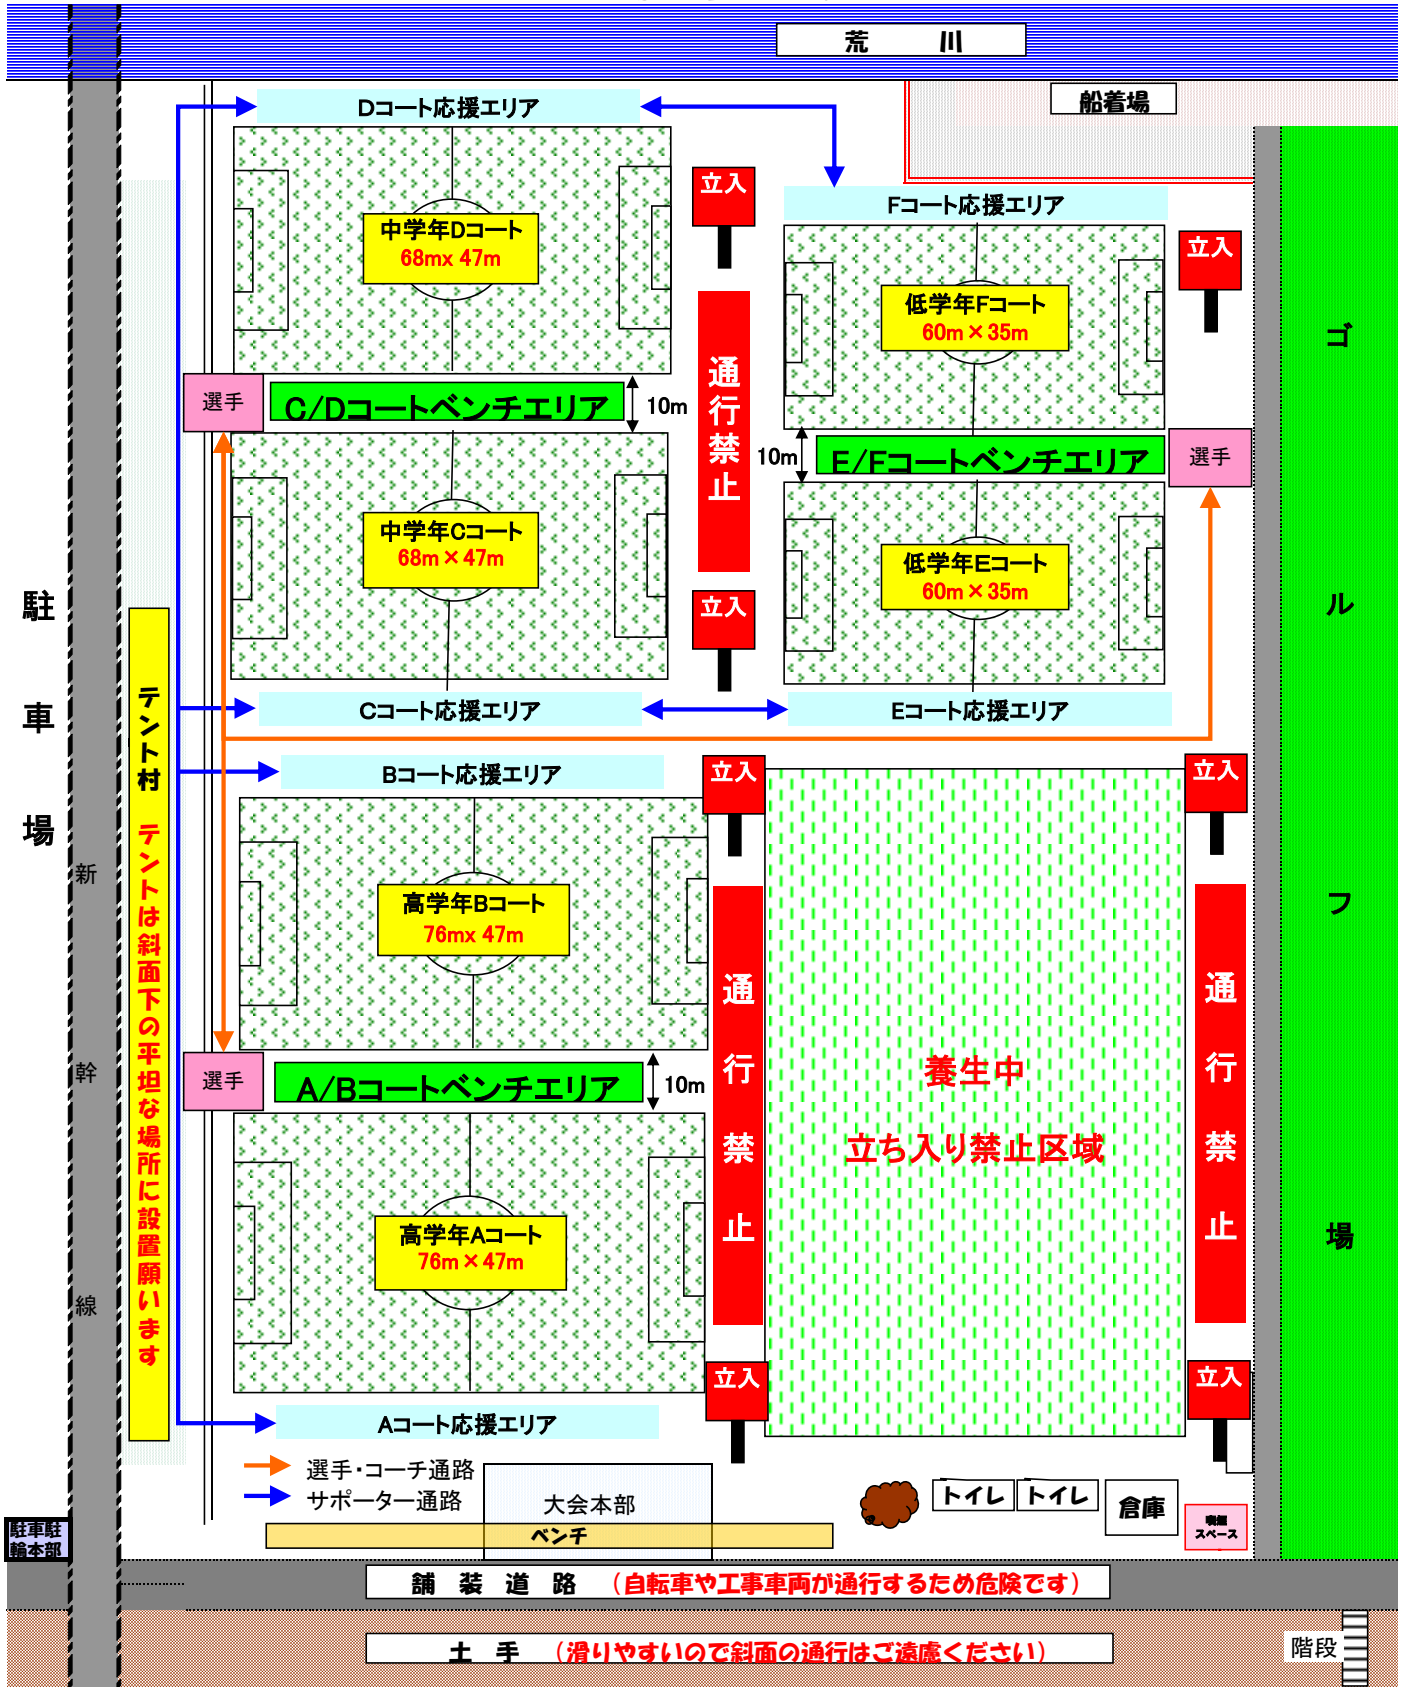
荒　　川

船着場

Dコート応援エリア

中学年Dコート
68mx 47m

立入

通行禁止

立入

Fコート応援エリア

立入

低学年Fコート
60m × 35m

選手

C/Dコートベンチエリア

10m

10m

E/Fコートベンチエリア

選手

中学年Cコート
68m × 47m

低学年Eコート
60m × 35m

駐

車

場

テント村

テントは斜面下の平坦な場所に設置願います

Cコート応援エリア

Eコート応援エリア

ゴ

ル

フ

場

Bコート応援エリア

立入

立入

新

幹

線

高学年Bコート
76mx 47m

通行禁止

通行禁止

養生中

立ち入り禁止区域

選手

A/Bコートベンチエリア

10m

高学年Aコート
76m × 47m

立入

立入

Aコート応援エリア

選手・コーチ通路
サポーター通路

大会本部

ベンチ

トイレ　トイレ

倉庫

喫煙スペース

駐車駐輪本部

舗　装　道　路　（自転車や工事車両が通行するため危険です）

土　手　（滑りやすいので斜面の通行はご遠慮ください）

階段